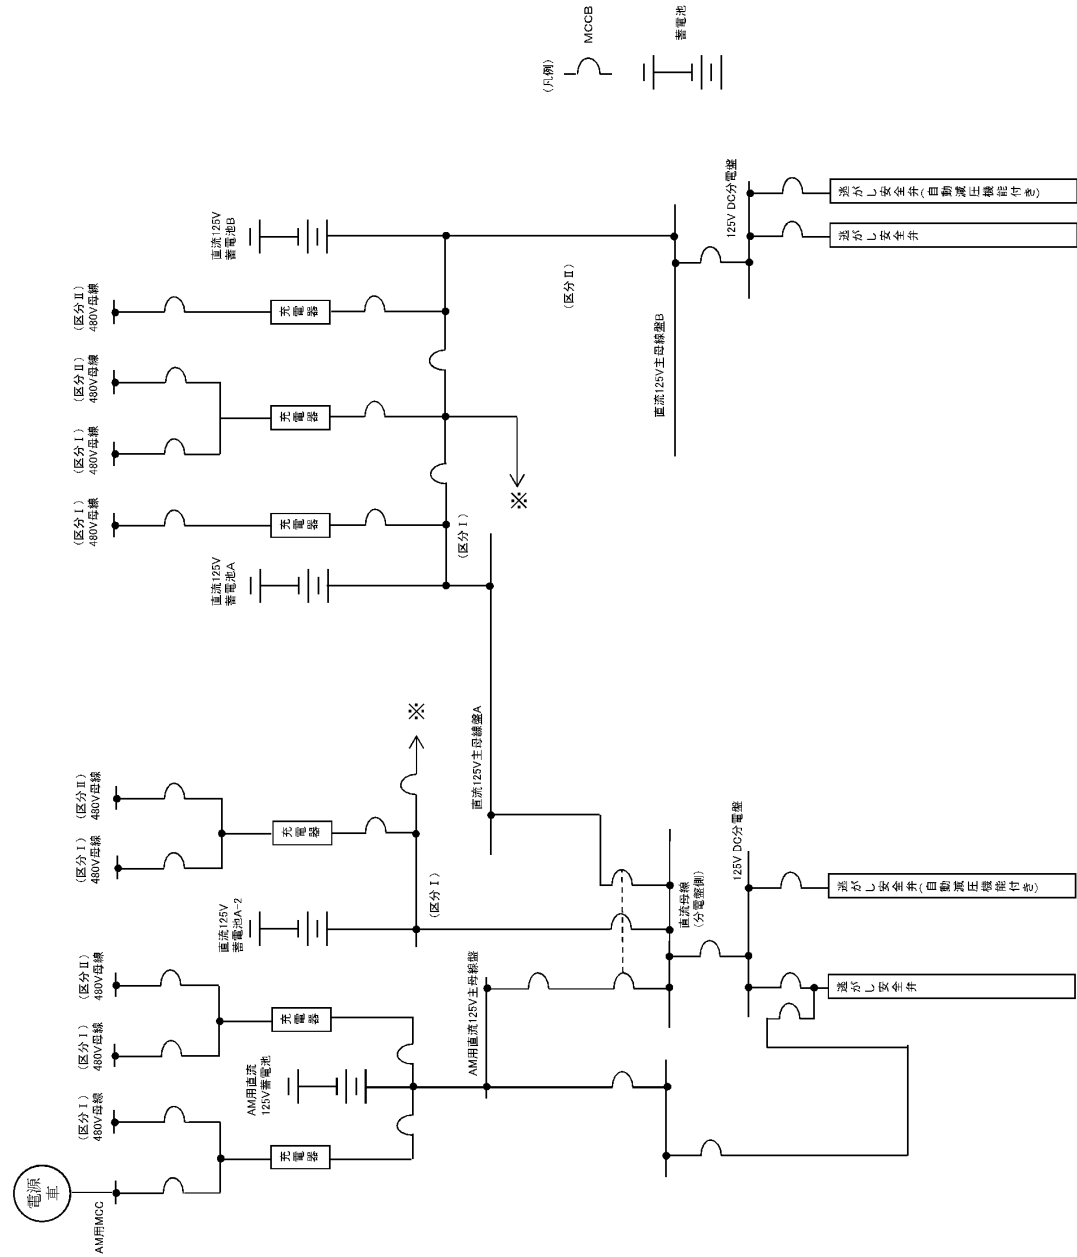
（凡例）
MCCB
蓄電池

直流125V
蓄電池B

（区分Ⅱ）
480V母線

（区分Ⅱ）
480V母線

（区分Ⅰ）
480V母線

（区分Ⅰ）
480V母線

充電器
充電器
充電器

（区分Ⅱ）

125V DC分電盤

逃がし安全弁（自動減圧機能付き）

逃がし安全弁

直流125V主母線盤B

※

（区分Ⅰ）

直流125V
蓄電池A

※

（区分Ⅱ）
480V母線

（区分Ⅰ）
480V母線

充電器

直流125V主母線盤A

（区分Ⅰ）

直流125V
蓄電池A-2

125V DC分電盤

直流母線
（分電盤側）

逃がし安全弁（自動減圧機能付き）

逃がし安全弁

（区分Ⅱ）
480V母線

（区分Ⅰ）
480V母線

（区分Ⅰ）
480V母線

充電器
充電器

AM用直流
125V蓄電池

AM用直流125V主母線盤

電源車

AM用MCC